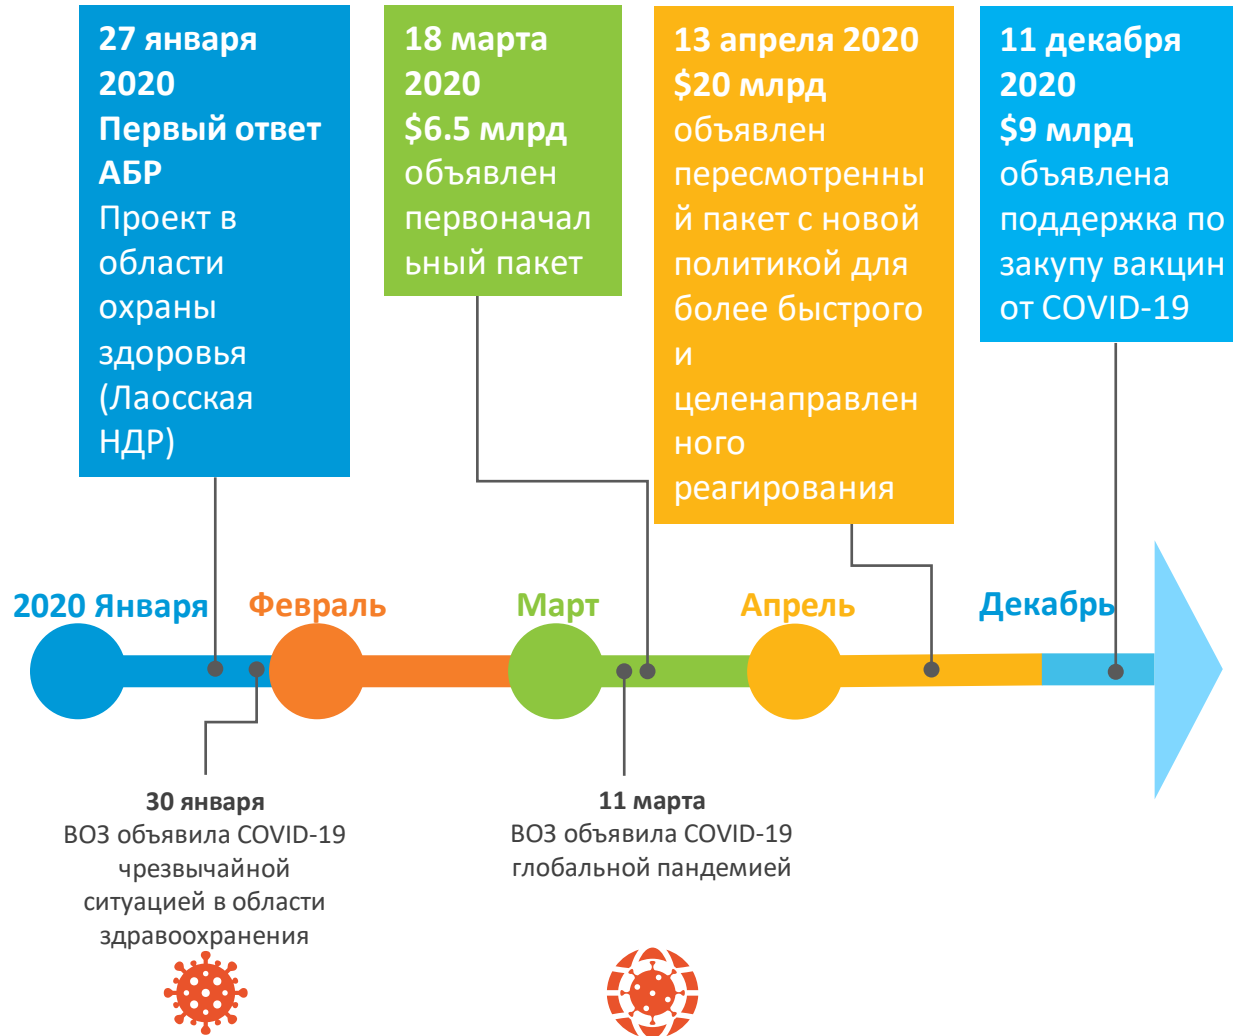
27 января 2020
Первый ответ АБР
Проект в области охраны здоровья (Лаосская НДР)

18 марта 2020
$6.5 млрд
объявлен первоначальный пакет

13 апреля 2020
$20 млрд
объявлен пересмотренный пакет с новой политикой для более быстрого и целенаправленного реагирования

11 декабря 2020
$9 млрд
объявлена поддержка по закупу вакцин от COVID-19

2020 Января
Февраль
Март
Апрель
Декабрь

30 января
ВОЗ объявила COVID-19 чрезвычайной ситуацией в области здравоохранения

11 марта
ВОЗ объявила COVID-19 глобальной пандемией